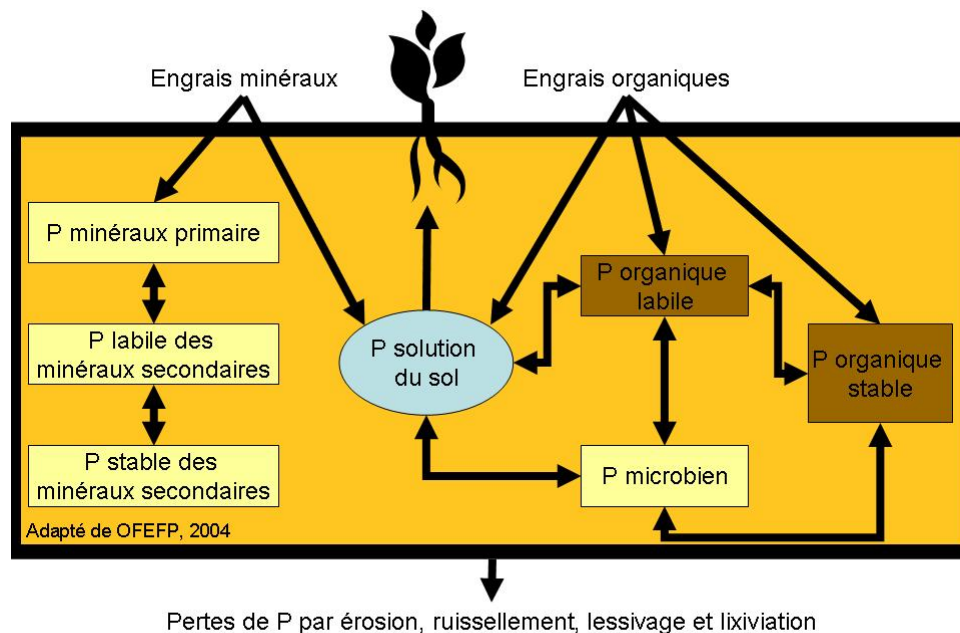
Engrais minéraux

Engrais organiques

P minéraux primaire

P labile des minéraux secondaires

P stable des minéraux secondaires

P solution du sol

P organique labile

P organique stable

P microbien

Adapté de OFEFP, 2004

Pertes de P par érosion, ruissellement, lessivage et lixiviation